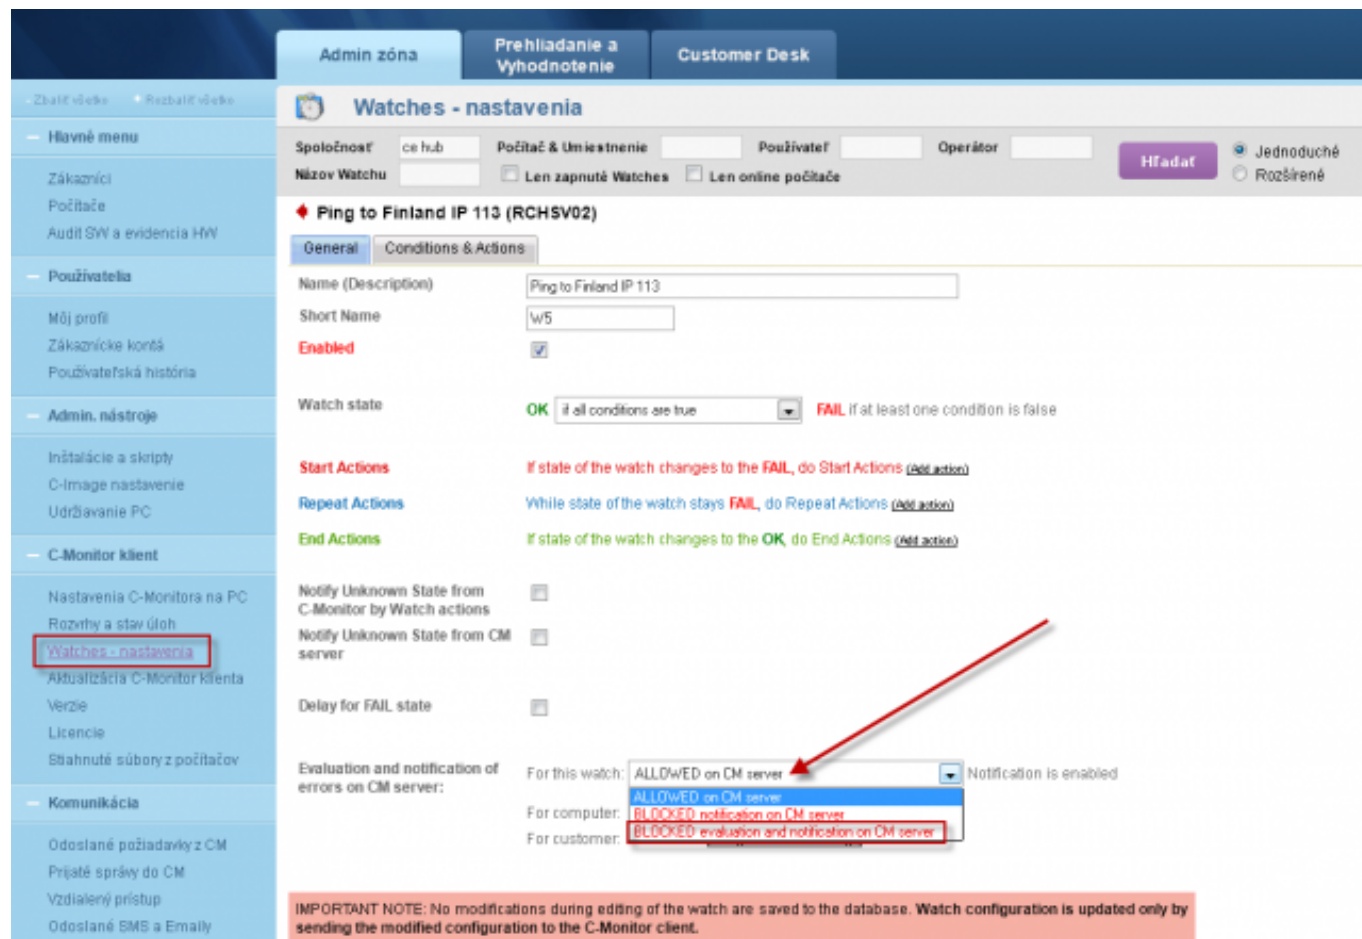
Admin zóna
Prehliadanie a Vyhodnotenie
Customer Desk

Zbaliť všetko   Rozbaliť všetko

Hlavné menu
Zákazníci
Počítače
Audit SW a evidencia HW

Používatelia
Môj profil
Zákaznícke kontá
Používateľská história

Admin. nástroje
Inštalácie a skripty
C-Image nastavenie
Udržiavanie PC

C-Monitor klient
Nastavenia C-Monitora na PC
Rozvrhy a stav úloh
Watches - nastavenia
Aktualizácia C-Monitor klienta
Verzie
Licencie
Stiahnuté súbory z počítačov

Komunikácia
Odoslané požiadavky z CM
Prijaté správy do CM
Vzdialený prístup
Odoslané SMS a Emaily

Watches - nastavenia

Spoločnosť ce hub   Počítač & Umiestnenie   Používateľ   Operátor   Hľadať   Jednoduché   Rozšírené
Názov Watchu   Len zapnuté Watches   Len online počítače

Ping to Finland IP 113 (RCHSV02)

General   Conditions & Actions

Name (Description)   Ping to Finland IP 113
Short Name   W5
Enabled

Watch state   OK   if all conditions are true   FAIL if at least one condition is false

Start Actions   If state of the watch changes to the FAIL, do Start Actions (Add action)
Repeat Actions   While state of the watch stays FAIL, do Repeat Actions (Add action)
End Actions   If state of the watch changes to the OK, do End Actions (Add action)

Notify Unknown State from C-Monitor by Watch actions
Notify Unknown State from CM server

Delay for FAIL state

Evaluation and notification of errors on CM server:   For this watch: ALLOWED on CM server   Notification is enabled
For computer:
For customer:
ALLOWED on CM server
BLOCKED notification on CM server
BLOCKED evaluation and notification on CM server

IMPORTANT NOTE: No modifications during editing of the watch are saved to the database. Watch configuration is updated only by sending the modified configuration to the C-Monitor client.